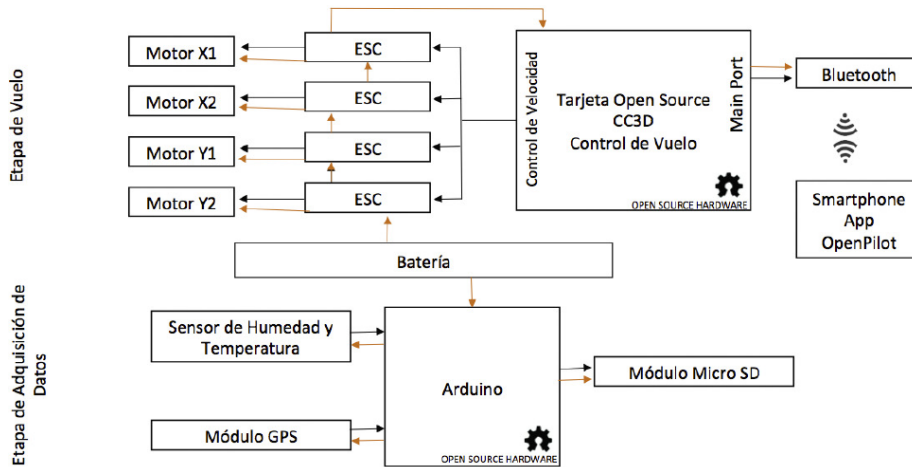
Etapa de Vuelo

Motor X1
ESC
Motor X2
ESC
Motor Y1
ESC
Motor Y2
ESC

Control de Velocidad
Tarjeta Open Source CC3D Control de Vuelo
Main Port
OPEN SOURCE HARDWARE

Bluetooth

Smartphone App OpenPilot

Batería

Etapa de Adquisición de Datos

Sensor de Humedad y Temperatura
Arduino
OPEN SOURCE HARDWARE
Módulo Micro SD
Módulo GPS